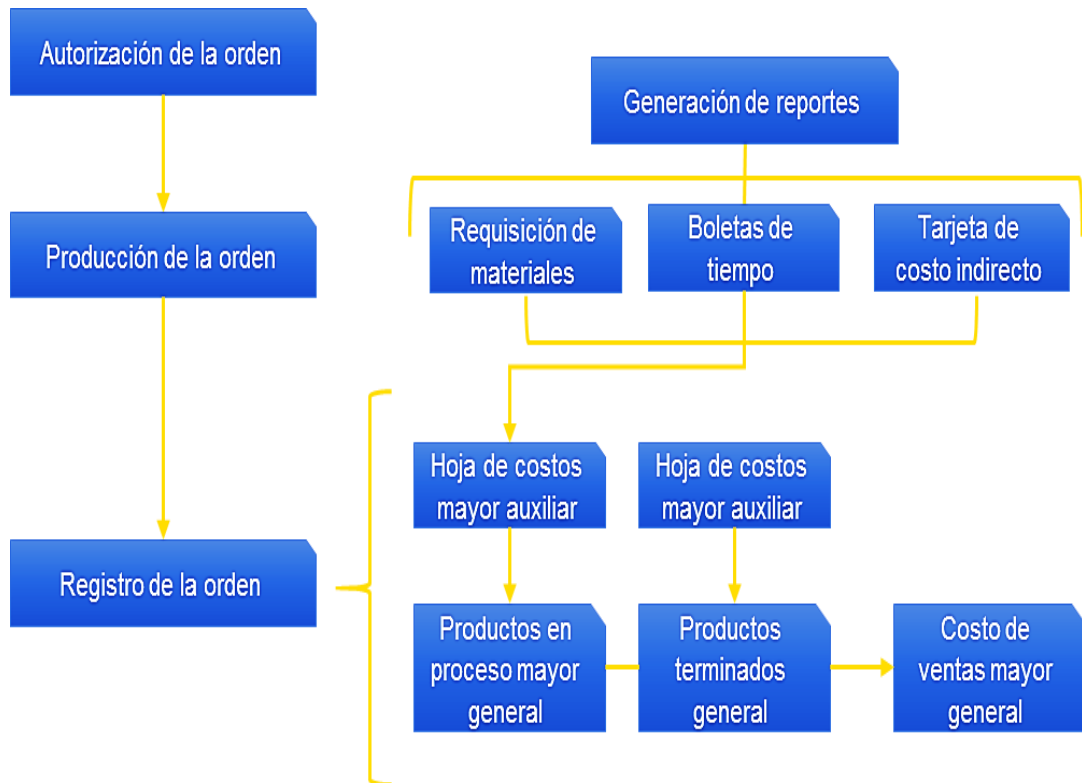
Autorización de la orden

Producción de la orden

Registro de la orden

Generación de reportes

Requisición de materiales

Boletas de tiempo

Tarjeta de costo indirecto

Hoja de costos mayor auxiliar

Hoja de costos mayor auxiliar

Productos en proceso mayor general

Productos terminados general

Costo de ventas mayor general